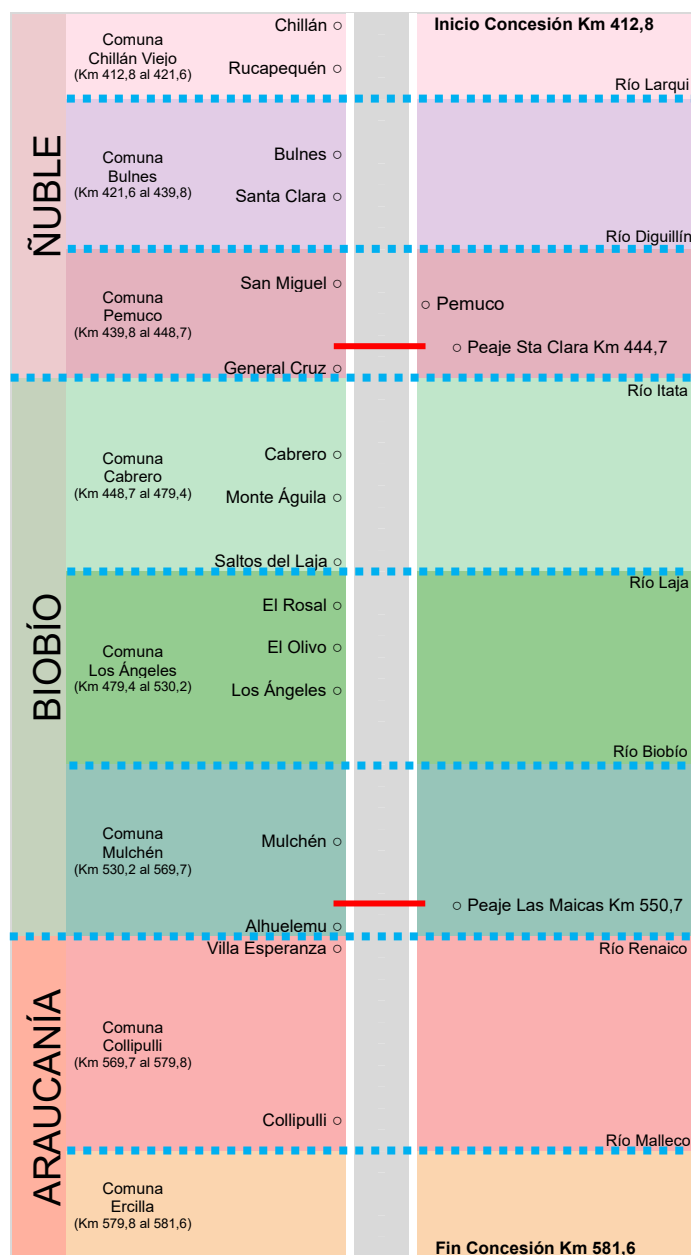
ÑUBLE

Comuna Chillán Viejo (Km 412,8 al 421,6)

Chillán ○

Rucapequén ○

Inicio Concesión Km 412,8

Río Larqui

Comuna Bulnes (Km 421,6 al 439,8)

Bulnes ○

Santa Clara ○

Río Diguillín

Comuna Pemuco (Km 439,8 al 448,7)

San Miguel ○

○ Pemuco

○ Peaje Sta Clara Km 444,7

General Cruz ○

BIOBÍO

Río Itata

Comuna Cabrero (Km 448,7 al 479,4)

Cabrero ○

Monte Águila ○

Saltos del Laja ○

Río Laja

Comuna Los Ángeles (Km 479,4 al 530,2)

El Rosal ○

El Olivo ○

Los Ángeles ○

Río Biobío

Comuna Mulchén (Km 530,2 al 569,7)

Mulchén ○

○ Peaje Las Maicas Km 550,7

Alhuelemu ○

ARAUCANÍA

Villa Esperanza ○

Río Renaico

Comuna Collipulli (Km 569,7 al 579,8)

Collipulli ○

Río Malleco

Comuna Ercilla (Km 579,8 al 581,6)

Fin Concesión Km 581,6